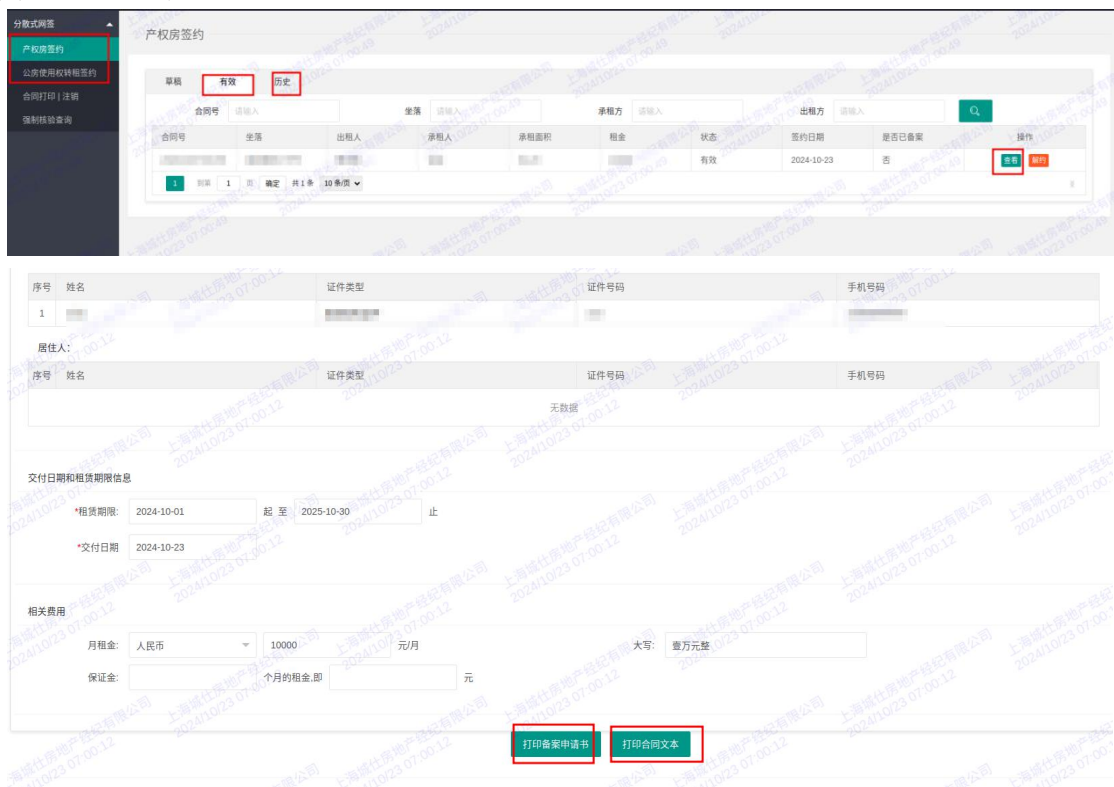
分散式网签
产权房签约
公房使用权转租签约
合同打印 | 注销
强制核验查询

产权房签约

草稿 有效 历史

合同号 请输入 坐落 请输入 承租方 请输入 出租方 请输入

| 合同号 | 坐落 | 出租人 | 承租人 | 承租面积 | 租金 | 状态 | 签约日期 | 是否已备案 | 操作 |
|---|---|---|---|---|---|---|---|---|---|
| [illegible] | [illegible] | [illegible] | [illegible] | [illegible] | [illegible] | 有效 | 2024-10-23 | 否 | 查看 解约 |

1 到第 1 页 确定 共1条 10条/页

| 序号 | 姓名 | 证件类型 | 证件号码 | 手机号码 |
|---|---|---|---|---|
| 1 | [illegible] | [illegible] | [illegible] | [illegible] |

居住人:

| 序号 | 姓名 | 证件类型 | 证件号码 | 手机号码 |
|---|---|---|---|---|
| 无数据 | | | | |

交付日期和租赁期限信息

*租赁期限: 2024-10-01 起 至 2025-10-30 止

*交付日期 2024-10-23

相关费用

月租金: 人民币 10000 元/月 大写: 壹万元整

保证金: 个月的租金,即 元

打印备案申请书 打印合同文本

上海城仕房地产经纪有限公司 2024/10/23 07:00:12